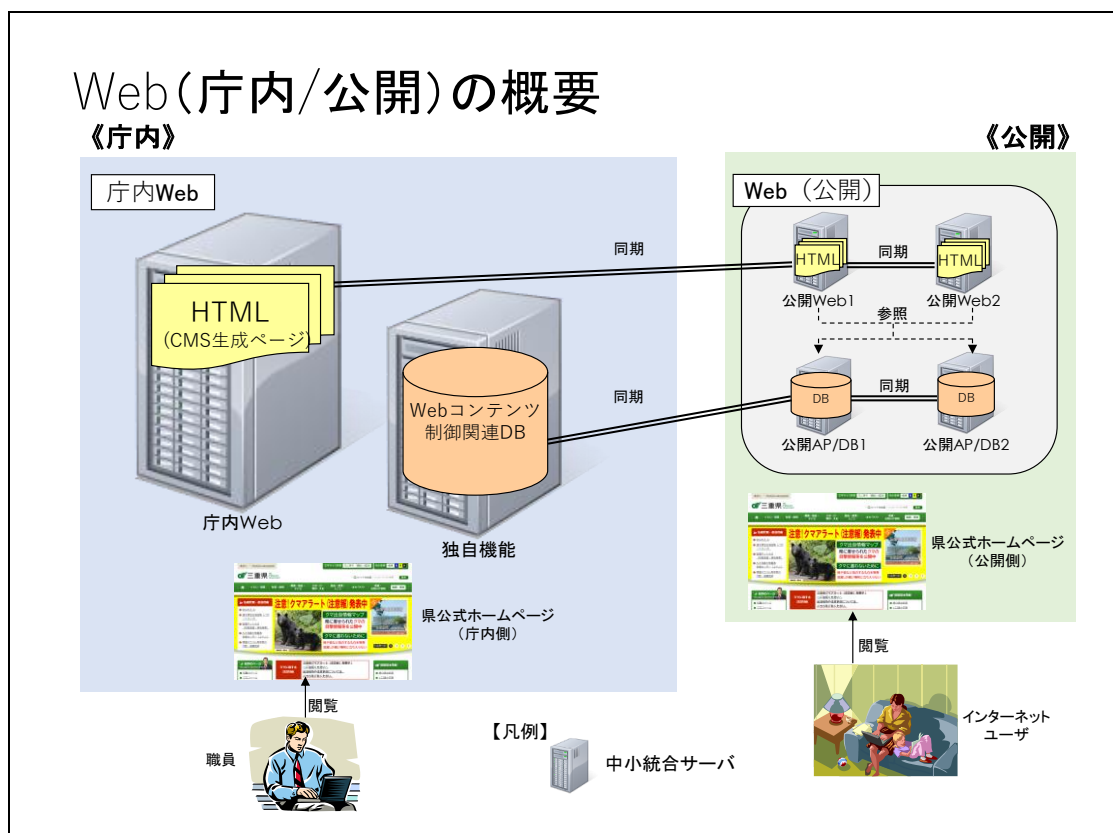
Web(庁内/公開)の概要

《庁内》

《公開》

庁内Web

HTML
(CMS生成ページ)

庁内Web

Webコンテンツ制御関連DB

独自機能

同期

同期

Web(公開)

HTML

同期

HTML

公開Web1

公開Web2

参照

DB

同期

DB

公開AP/DB1

公開AP/DB2

県公式ホームページ
(公開側)

県公式ホームページ
(庁内側)

閲覧

閲覧

職員

【凡例】

中小統合サーバ

インターネットユーザ